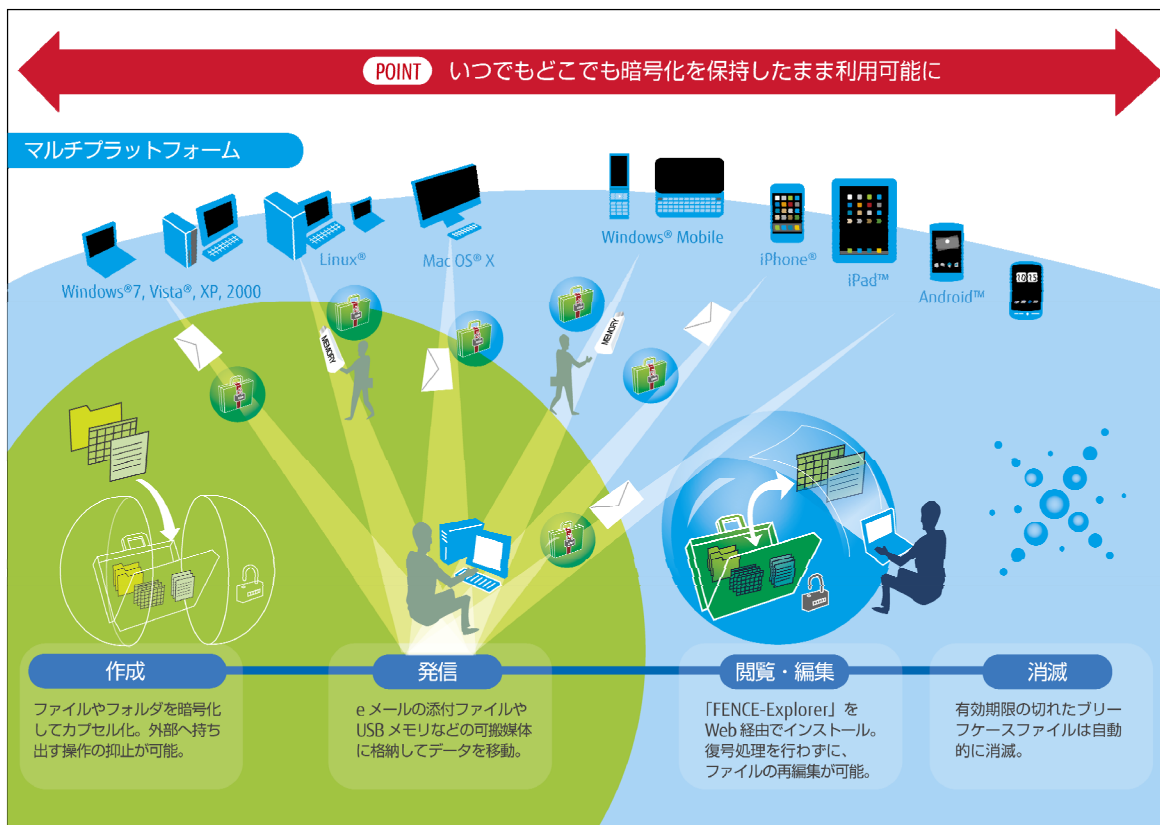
POINT いつでもどこでも暗号化を保持したまま利用可能に

マルチプラットフォーム

Windows®7, Vista®, XP, 2000

Linux®

Mac OS® X

Windows® Mobile

iPhone®

iPad™

Android™

MEMORY

MEMORY

10 15

作成

ファイルやフォルダを暗号化してカプセル化。外部へ持ち出す操作の抑止が可能。

発信

e メールの添付ファイルやUSB メモリなどの可搬媒体に格納してデータを移動。

閲覧・編集

「FENCE-Explorer」をWeb 経由でインストール。復号処理を行わずに、ファイルの再編集が可能。

消滅

有効期限の切れたブリーフケースファイルは自動的に消滅。